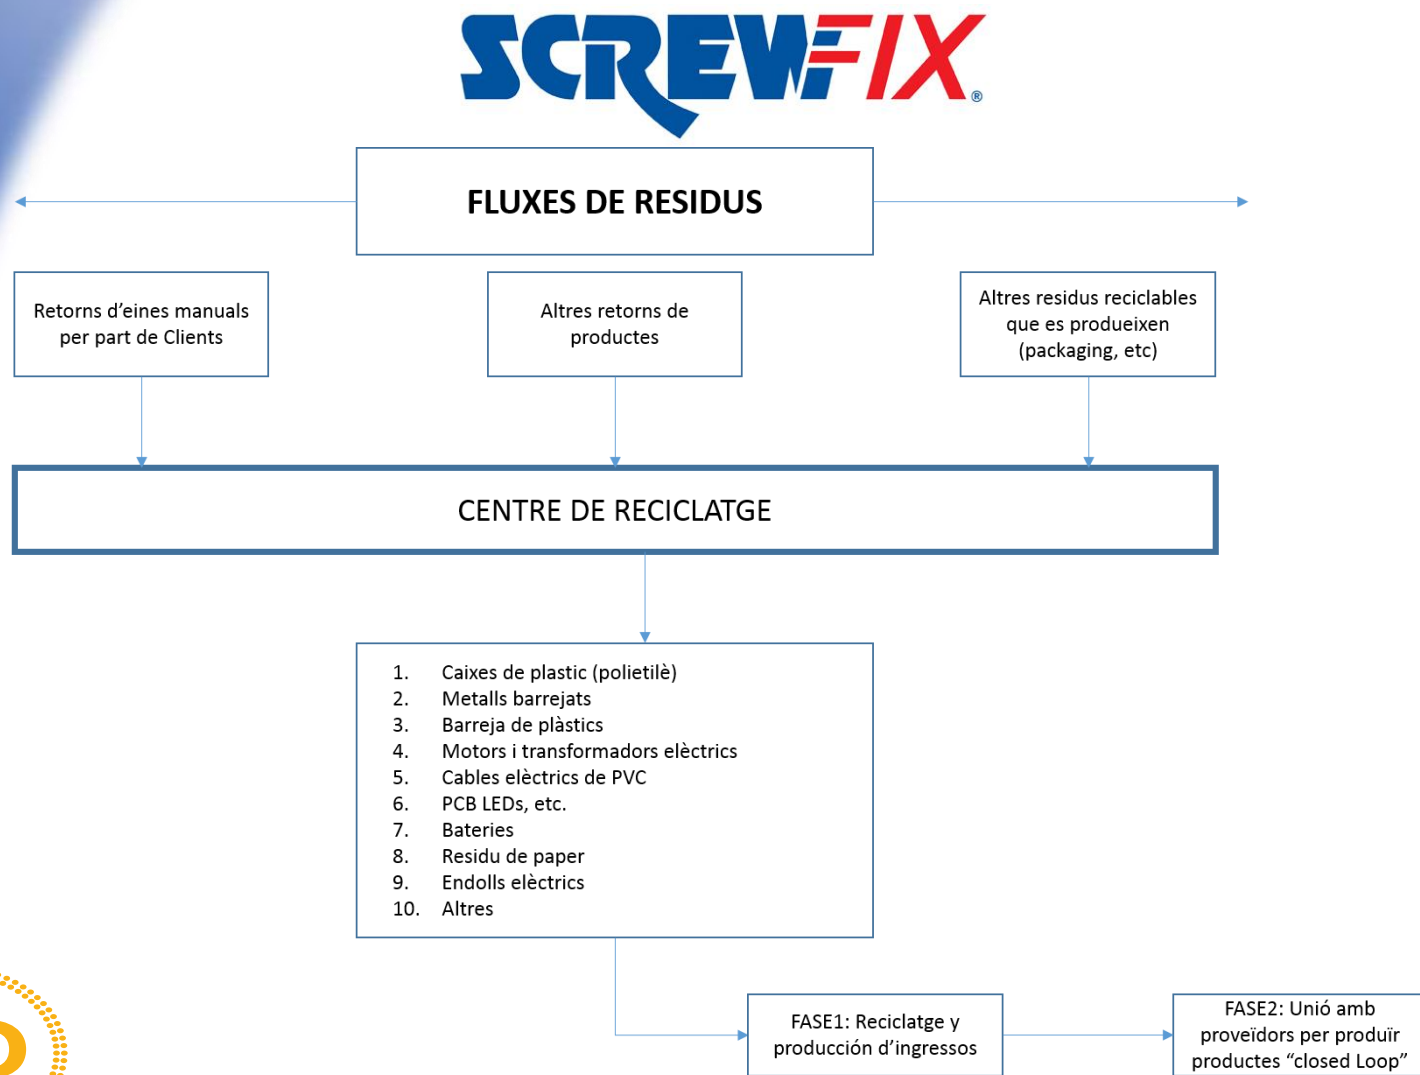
SCREWFIX®

FLUXES DE RESIDUS

Retorns d'eines manuals per part de Clients

Altres retorns de productes

Altres residus reciclables que es produeixen (packaging, etc)

CENTRE DE RECICLATGE

1. Caixes de plastic (polietilè)
2. Metalls barrejats
3. Barreja de plàstics
4. Motors i transformadors elèctrics
5. Cables elèctrics de PVC
6. PCB LEDs, etc.
7. Bateries
8. Residu de paper
9. Endolls elèctrics
10. Altres

FASE1: Reciclatge y producción d'ingressos

FASE2: Unió amb proveïdors per produïr productes "closed Loop"